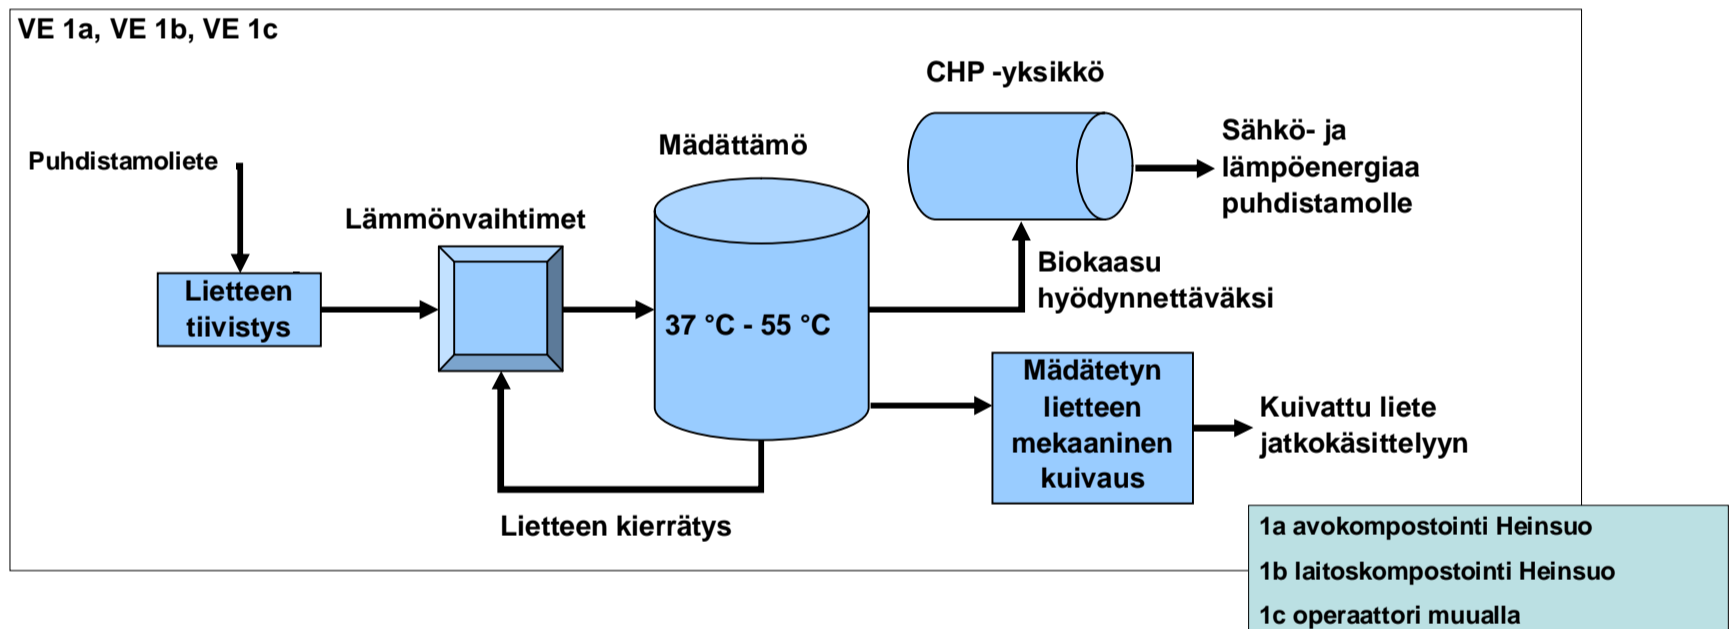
VE 1a, VE 1b, VE 1c

Puhdistamoliete

Lietteen tiivistys

Lämmönvaihtimet

Mädättämö

37 °C - 55 °C

CHP -yksikkö

Sähkö- ja lämpöenergiaa puhdistamolle

Biokaasu hyödynnettäväksi

Mädätetyn lietteen mekaaninen kuivaus

Kuivattu liete jatkokäsittelyyn

Lietteen kierrätys

1a avokompostointi Heinsuo

1b laitoskompostointi Heinsuo

1c operaattori muualla